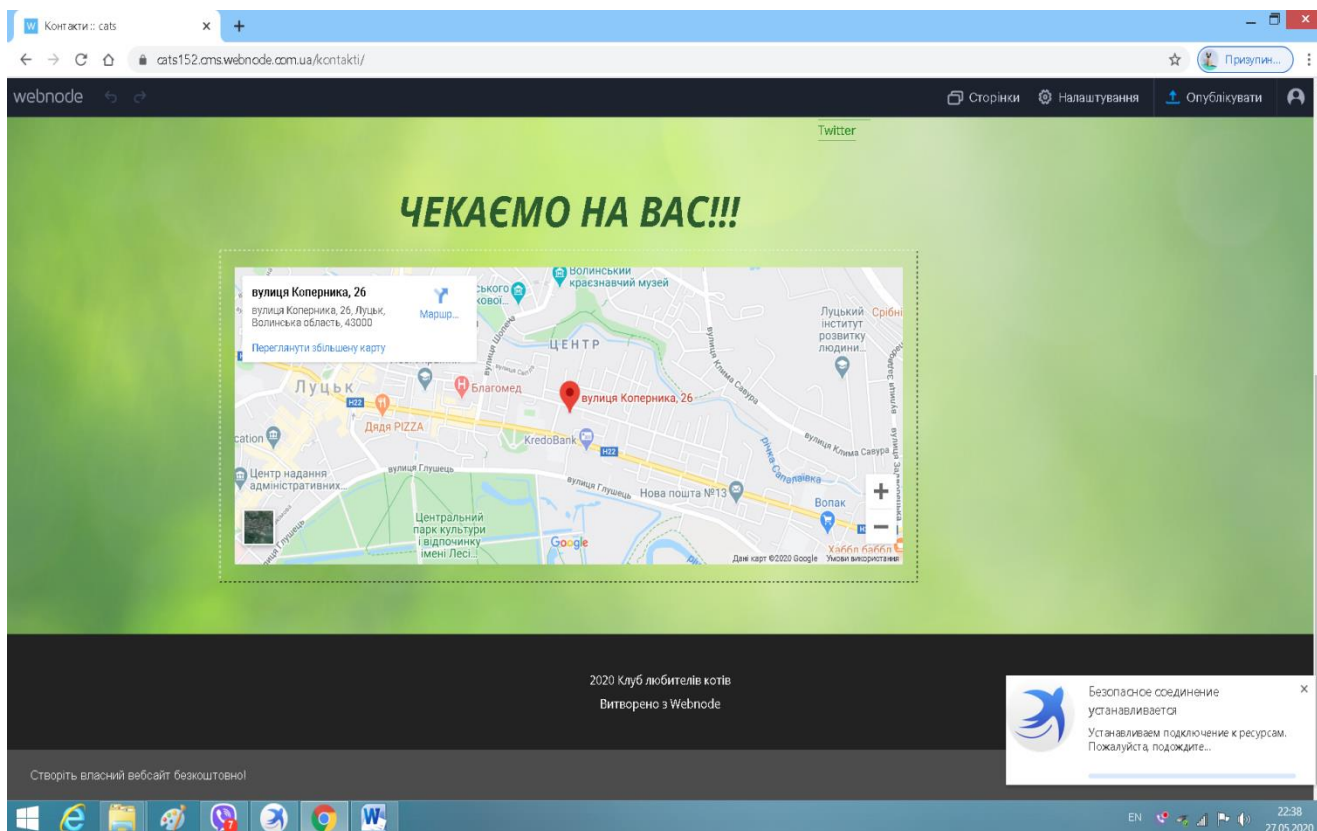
Контакти :: cats
cats152.cms.webnode.com.ua/kontakti/
Призупин...
webnode
Сторінки Налаштування Опублікувати

Twitter

ЧЕКАЄМО НА ВАС!!!

вулиця Коперника, 26
вулиця Коперника, 26, Луцьк, Волинська область, 43000
Маршр...
Переглянути збільшену карту
Волинський краєзнавчий музей
ЦЕНТР
Луцький інститут розвитку людини...
Срібні
Луцьк
Благомед
вулиця Коперника, 26
H22
Дядя PIZZA
KredoBank
H22
вулиця Клима Савура
Центр надання адміністративних...
вулиця Глушець
Нова пошта №13
Вопак
Центральний парк культури і відпочинку імені Лесі...
Google
Хаббл
Дані карт ©2020 Google Умови використання

2020 Клуб любителів котів
Витворено з Webnode

Створіть власний вебсайт безкоштовно!

Безопасное соединение устанавливается
Устанавливаем подключение к ресурсам. Пожалуйста, подождите...

EN 22:38 27.05.2020